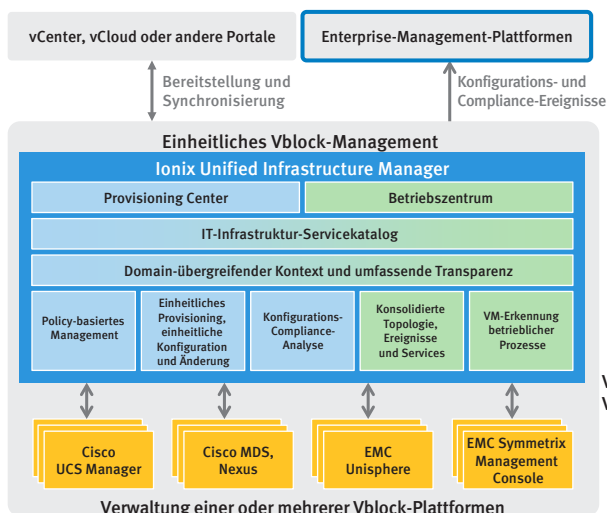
vCenter, vCloud oder andere Portale

Enterprise-Management-Plattformen

Bereitstellung und Synchronisierung

Konfigurations- und Compliance-Ereignisse

Einheitliches Vblock-Management

Ionix Unified Infrastructure Manager

Provisioning Center

Betriebszentrum

IT-Infrastruktur-Servicekatalog

Domain-übergreifender Kontext und umfassende Transparenz

Policy-basiertes Management

Einheitliches Provisioning, einheitliche Konfiguration und Änderung

Konfigurations-Compliance-Analyse

Konsolidierte Topologie, Ereignisse und Services

VM-Erkennung betrieblicher Prozesse

Cisco UCS Manager

Cisco MDS, Nexus

EMC Unisphere

EMC Symmetrix Management Console

Verwaltung einer oder mehrerer Vblock-Plattformen

V
V